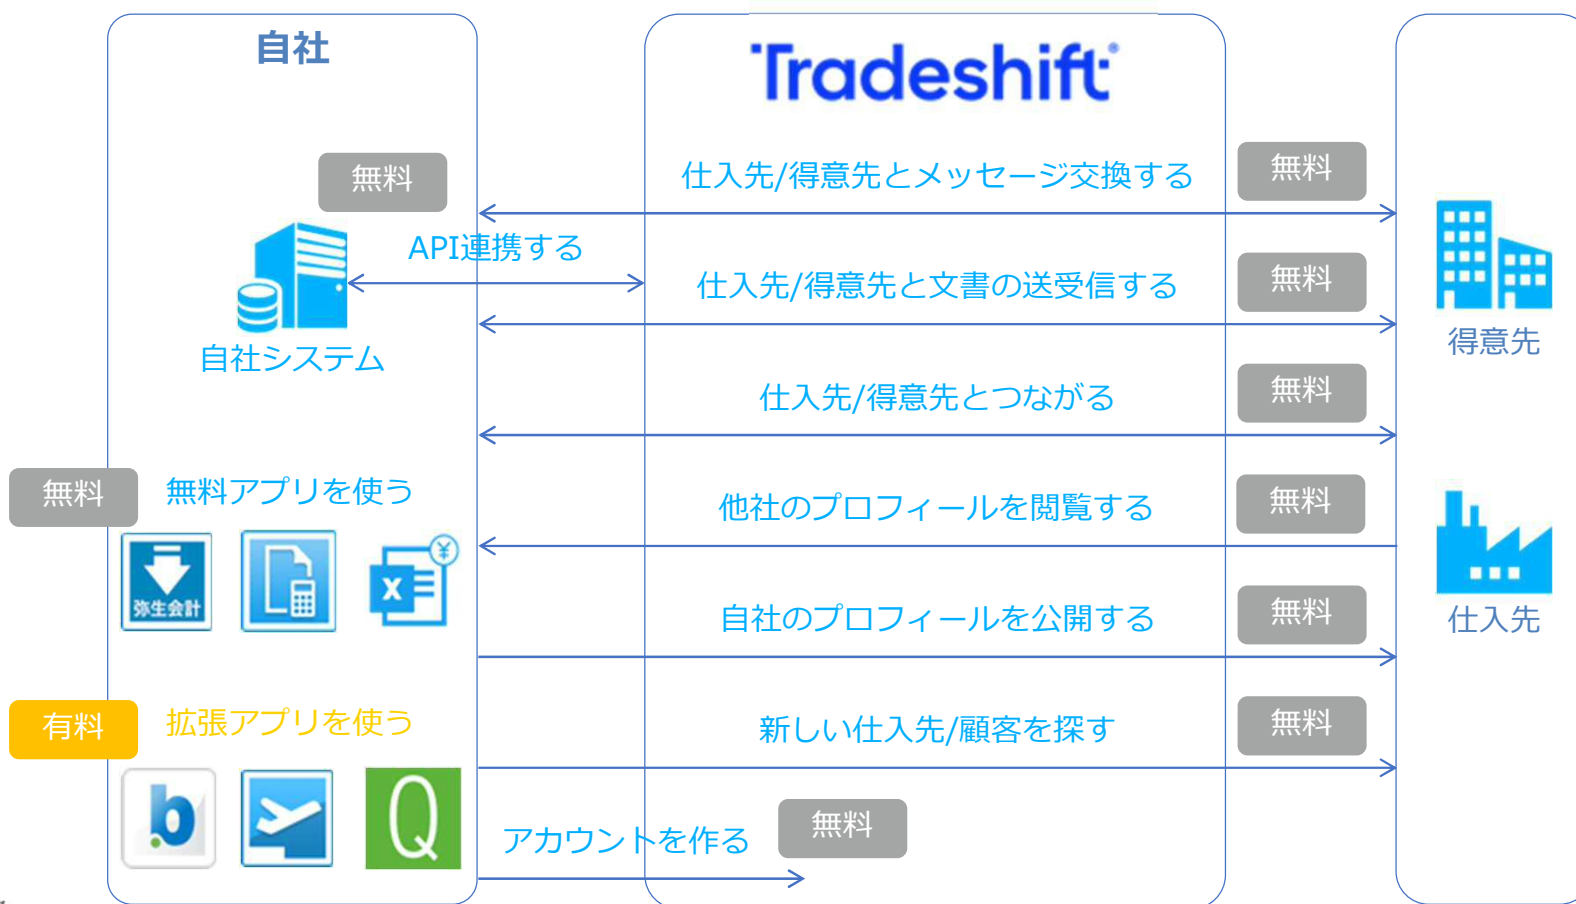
自社

Tradeshift

無料

API連携する

自社システム

仕入先/得意先とメッセージ交換する

無料

仕入先/得意先と文書の送受信する

無料

得意先

仕入先/得意先とつながる

無料

無料

無料アプリを使う

弥生会計

他社のプロフィールを閲覧する

無料

自社のプロフィールを公開する

無料

仕入先

有料

拡張アプリを使う

新しい仕入先/顧客を探す

無料

アカウントを作る

無料